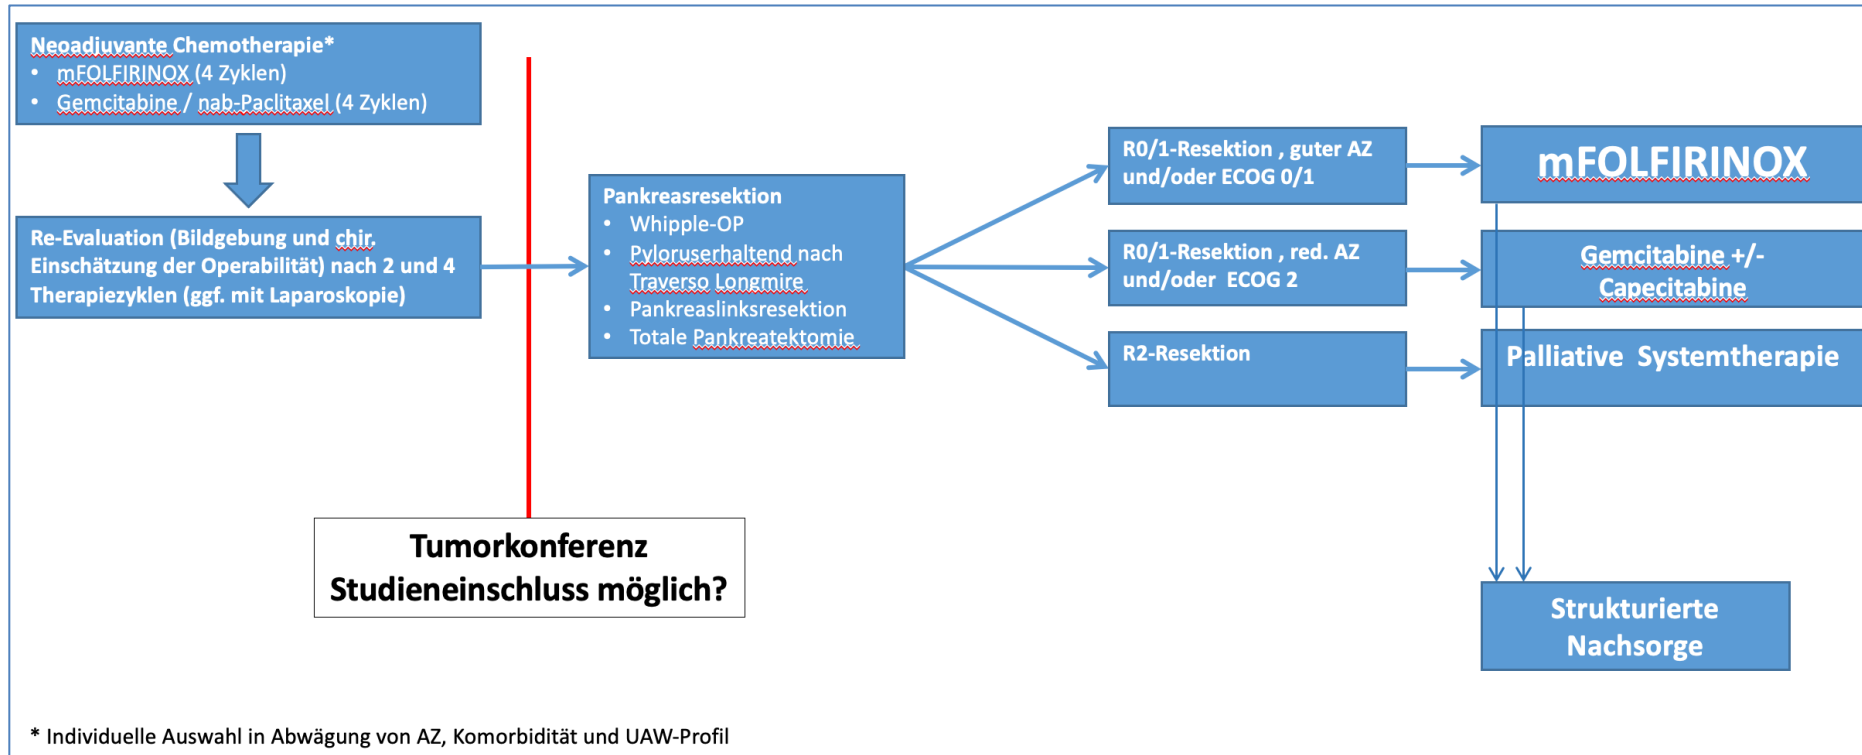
Neoadjuvante Chemotherapie*
• mFOLFIRINOX (4 Zyklen)
• Gemcitabine / nab-Paclitaxel (4 Zyklen)

Re-Evaluation (Bildgebung und chir. Einschätzung der Operabilität) nach 2 und 4 Therapiezyklen (ggf. mit Laparoskopie)

Pankreasresektion
• Whipple-OP
• Pyloruserhaltend nach Traverso Longmire
• Pankreaslinksresektion
• Totale Pankreatektomie

R0/1-Resektion , guter AZ und/oder ECOG 0/1

mFOLFIRINOX

R0/1-Resektion , red. AZ und/oder ECOG 2

Gemcitabine +/- Capecitabine

R2-Resektion

Palliative Systemtherapie

Tumorkonferenz
Studieneinschluss möglich?

Strukturierte Nachsorge

* Individuelle Auswahl in Abwägung von AZ, Komorbidität und UAW-Profil